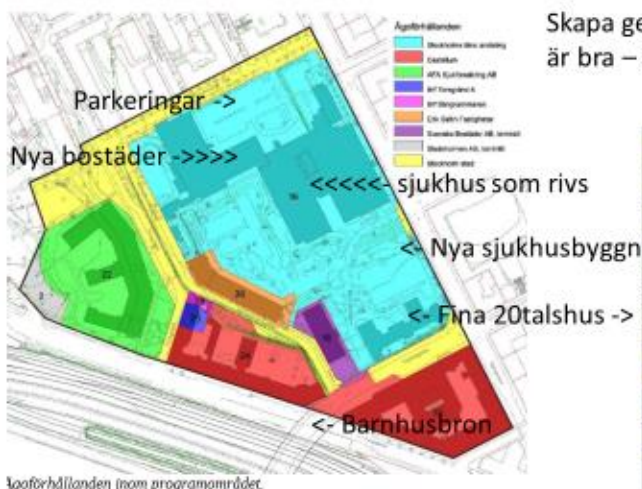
Skapa ge
är bra –

Ägoförhållanden
Stockholms läns landsting
Castellum
AFA Sjukförsäkring AB
IM Fastighet A
IM Bergnamnsten
Erik Selin Fastigheter
Svenska Bostäder AB, tomträtt
Stockholms stad, tomträtt
Stockholm stad

Parkeringar ->
Nya bostäder ->>>>
<<<<<- sjukhus som rivs
<- Nya sjukhusbyggn
<- Fina 20talshus ->
<- Barnhusbron

Ägoförhållanden inom programområdet.